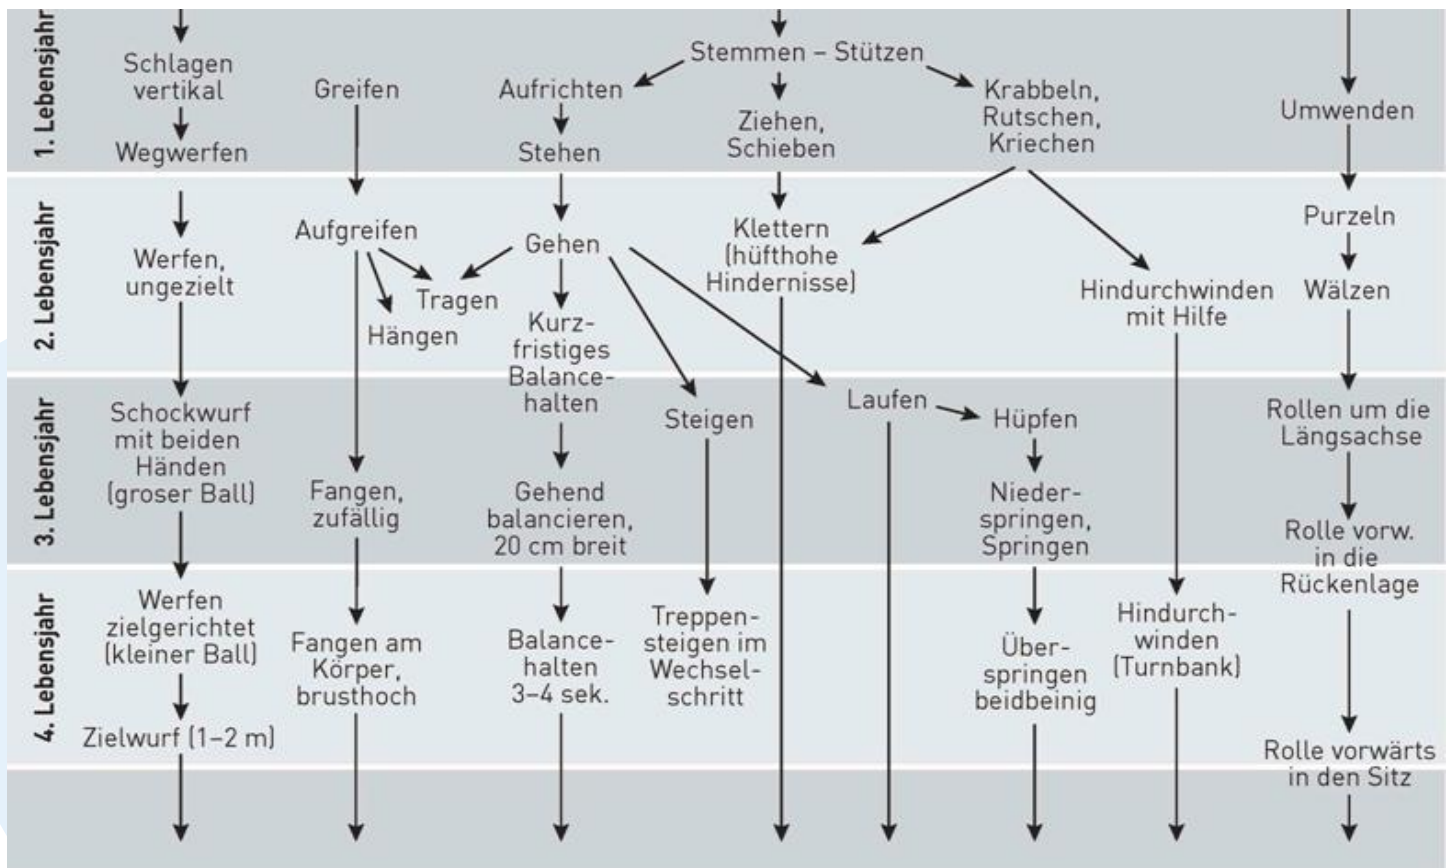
1. Lebensjahr

Schlagen vertikal
Wegwerfen

Greifen

Stemmen – Stützen

Aufrichten
Stehen

Ziehen, Schieben

Krabbeln, Rutschen, Kriechen

Umwenden

2. Lebensjahr

Werfen, ungezielt

Aufgreifen

Tragen

Hängen

Gehen

Kurzfristiges Balancehalten

Klettern (hüfthohe Hindernisse)

Hindurchwinden mit Hilfe

Purzeln

Wälzen

3. Lebensjahr

Schockwurf mit beiden Händen (groser Ball)

Fangen, zufällig

Gehend balancieren, 20 cm breit

Steigen

Laufen

Hüpfen

Niederspringen, Springen

Rollen um die Längsachse

Rolle vorw. in die Rückenlage

4. Lebensjahr

Werfen zielgerichtet (kleiner Ball)

Zielwurf (1–2 m)

Fangen am Körper, brusthoch

Balancehalten 3–4 sek.

Treppensteigen im Wechselschritt

Überspringen beidbeinig

Hindurchwinden (Turnbank)

Rolle vorwärts in den Sitz